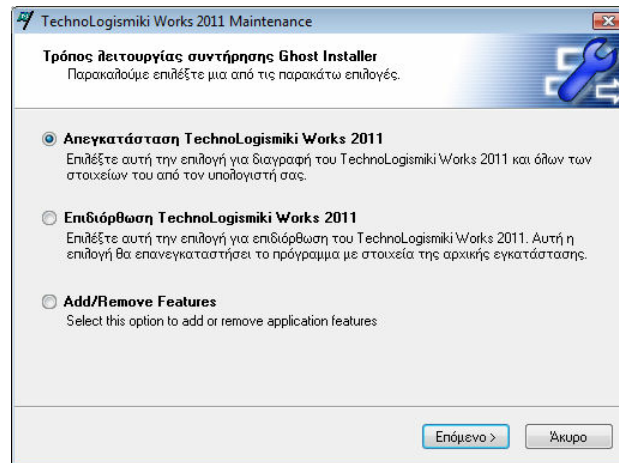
TechnoLogismiki Works 2011 Maintenance

Τρόπος λειτουργίας συντήρησης Ghost Installer
Παρακαλούμε επιλέξτε μια από τις παρακάτω επιλογές.

Απεγκατάσταση TechnoLogismiki Works 2011
Επιλέξτε αυτή την επιλογή για διαγραφή του TechnoLogismiki Works 2011 και όλων των στοιχείων του από τον υπολογιστή σας.

Επιδιόρθωση TechnoLogismiki Works 2011
Επιλέξτε αυτή την επιλογή για επιδιόρθωση του TechnoLogismiki Works 2011. Αυτή η επιλογή θα επανεγκαταστήσει το πρόγραμμα με στοιχεία της αρχικής εγκατάστασης.

Add/Remove Features
Select this option to add or remove application features

Επόμενο >
Άκυρο